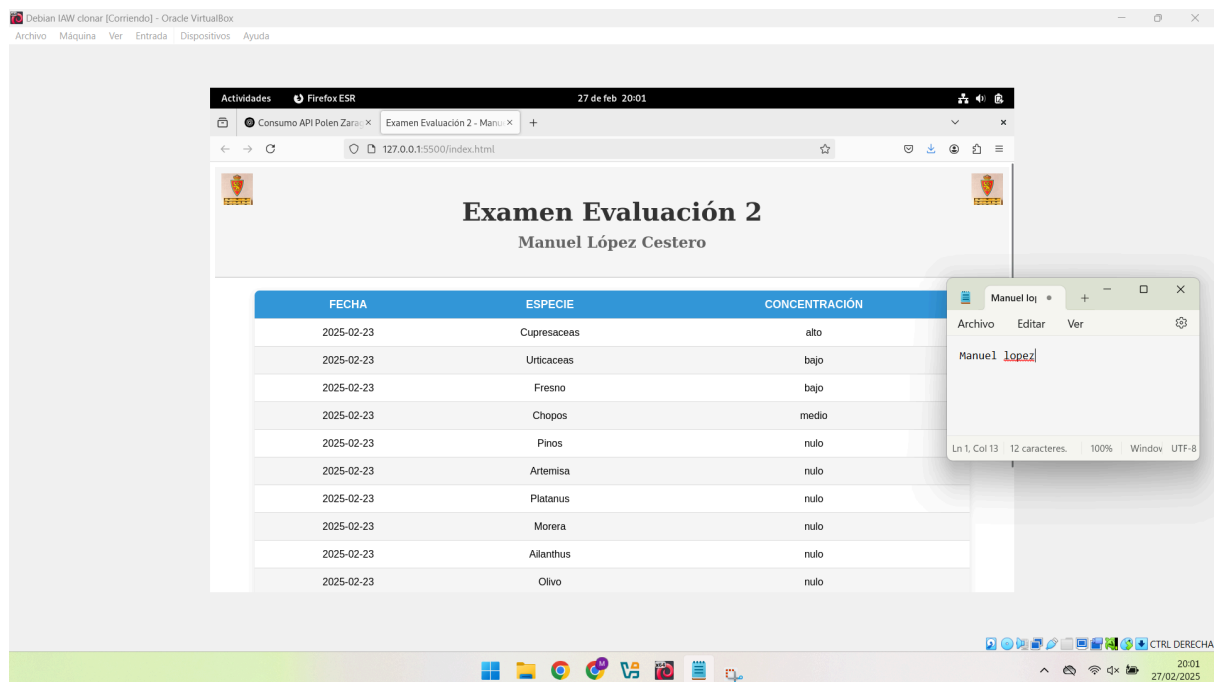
Debian IAW clonar [Corriendo] - Oracle VirtualBox
Archivo Máquina Ver Entrada Dispositivos Ayuda

Actividades Firefox ESR 27 de feb 20:01

Consumo API Polen Zarag × Examen Evaluación 2 - Manu × +

127.0.0.1:5500/index.html

Examen Evaluación 2
Manuel López Cestero

| FECHA | ESPECIE | CONCENTRACIÓN |
|---|---|---|
| 2025-02-23 | Cupresaceas | alto |
| 2025-02-23 | Urticaceas | bajo |
| 2025-02-23 | Fresno | bajo |
| 2025-02-23 | Chopos | medio |
| 2025-02-23 | Pinos | nulo |
| 2025-02-23 | Artemisa | nulo |
| 2025-02-23 | Platanus | nulo |
| 2025-02-23 | Morera | nulo |
| 2025-02-23 | Ailanthus | nulo |
| 2025-02-23 | Olivo | nulo |

Manuel lo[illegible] +
Archivo Editar Ver
Manuel lopez
Ln 1, Col 13 12 caracteres. 100% Windov UTF-8

CTRL DERECHA
20:01
27/02/2025